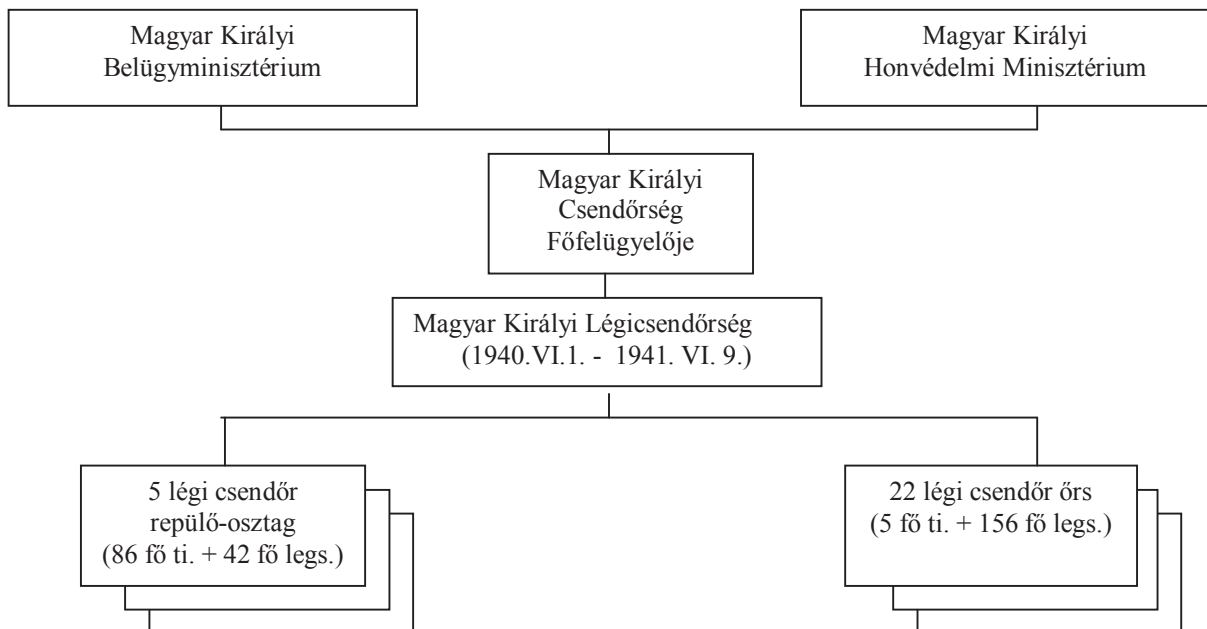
Magyar Királyi Belügyminisztérium

Magyar Királyi Honvédelmi Minisztérium

Magyar Királyi Csendőrség Főfelügyelője

Magyar Királyi Légicsendőrség (1940.VI.1. - 1941. VI. 9.)

5 légi csendőr repülő-osztag (86 fő ti. + 42 fő legs.)

22 légi csendőr őrs (5 fő ti. + 156 fő legs.)